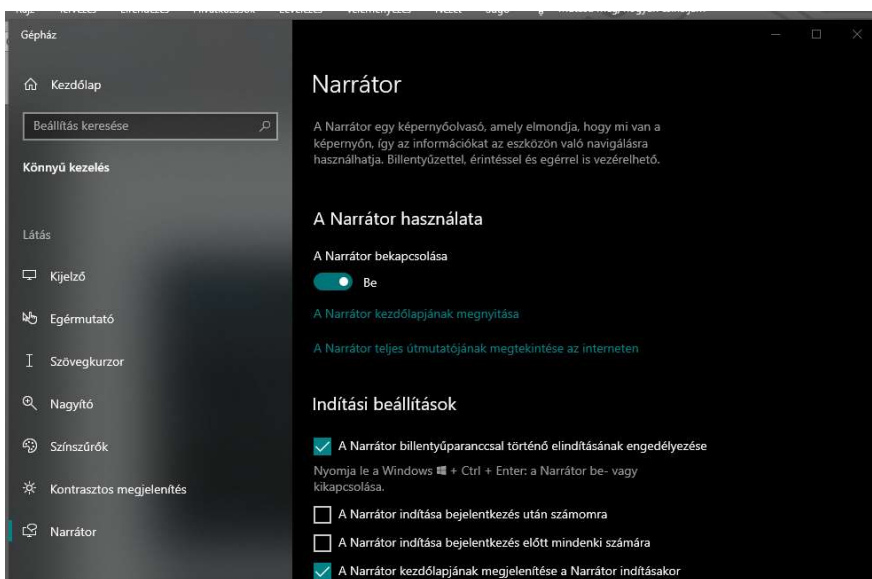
Gépház

Kezdőlap

Beállítás keresése

Könnyű kezelés

Látás

Kijelző

Egérmutató

Szövegkurzor

Nagyító

Színszűrők

Kontrasztos megjelenítés

Narrátor

Narrátor

A Narrátor egy képernyőolvasó, amely elmondja, hogy mi van a képernyőn, így az információkat az eszközön való navigálásra használhatja. Billentyűzettel, érintéssel és egérrel is vezérelhető.

A Narrátor használata

A Narrátor bekapcsolása

Be

A Narrátor kezdőlapjának megnyitása

A Narrátor teljes útmutatójának megtekintése az interneten

Indítási beállítások

A Narrátor billentyűparanccsal történő elindításának engedélyezése

Nyomja le a Windows + Ctrl + Enter: a Narrátor be- vagy kikapcsolása.

A Narrátor indítása bejelentkezés után számomra

A Narrátor indítása bejelentkezés előtt mindenki számára

A Narrátor kezdőlapjának megjelenítése a Narrátor indításakor